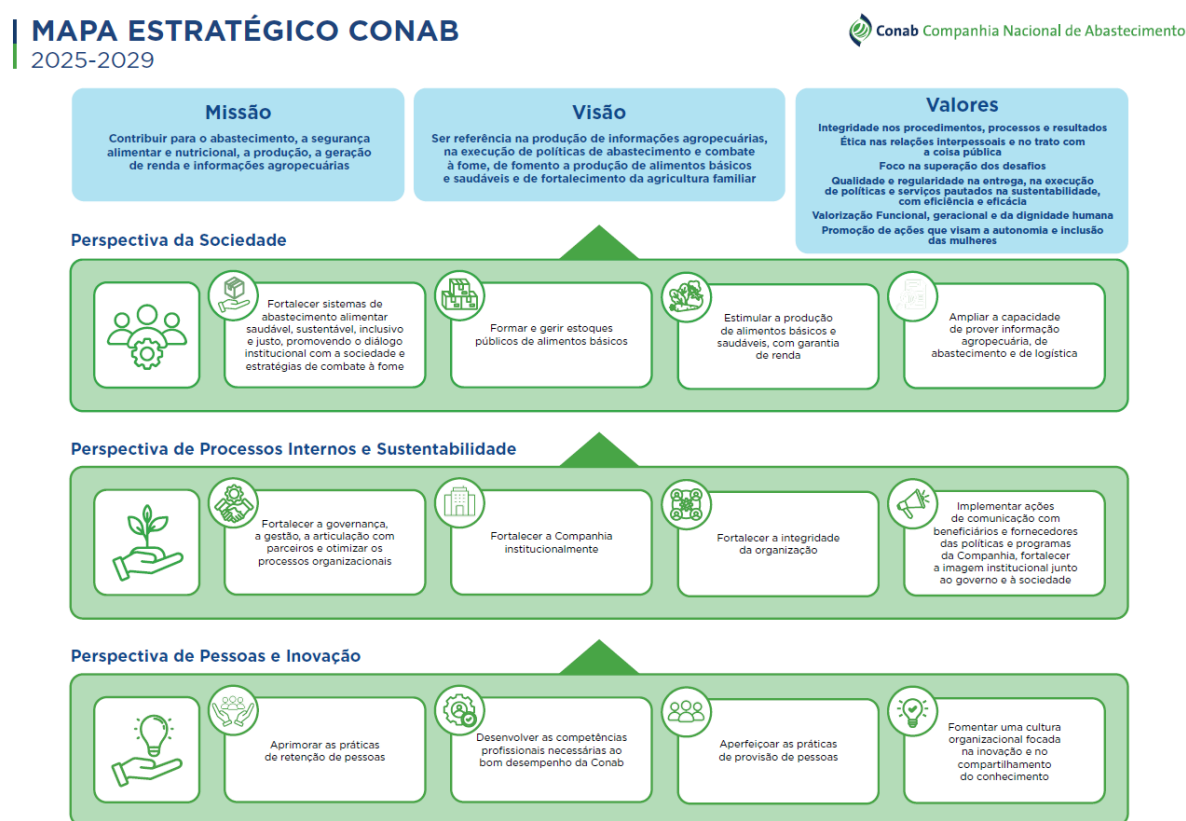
MAPA ESTRATÉGICO CONAB
2025-2029

Conab Companhia Nacional de Abastecimento

Missão
Contribuir para o abastecimento, a segurança alimentar e nutricional, a produção, a geração de renda e informações agropecuárias

Visão
Ser referência na produção de informações agropecuárias, na execução de políticas de abastecimento e combate à fome, de fomento a produção de alimentos básicos e saudáveis e de fortalecimento da agricultura familiar

Valores
Integridade nos procedimentos, processos e resultados
Ética nas relações interpessoais e no trato com a coisa pública
Foco na superação dos desafios
Qualidade e regularidade na entrega, na execução de políticas e serviços pautados na sustentabilidade, com eficiência e eficácia
Valorização Funcional, geracional e da dignidade humana
Promoção de ações que visam a autonomia e inclusão das mulheres

Perspectiva da Sociedade

Fortalecer sistemas de abastecimento alimentar saudável, sustentável, inclusivo e justo, promovendo o diálogo institucional com a sociedade e estratégias de combate à fome

Formar e gerir estoques públicos de alimentos básicos

Estimular a produção de alimentos básicos e saudáveis, com garantia de renda

Ampliar a capacidade de prover informação agropecuária, de abastecimento e de logística

Perspectiva de Processos Internos e Sustentabilidade

Fortalecer a governança, a gestão, a articulação com parceiros e otimizar os processos organizacionais

Fortalecer a Companhia institucionalmente

Fortalecer a integridade da organização

Implementar ações de comunicação com beneficiários e fornecedores das políticas e programas da Companhia, fortalecer a imagem institucional junto ao governo e à sociedade

Perspectiva de Pessoas e Inovação

Aprimorar as práticas de retenção de pessoas

Desenvolver as competências profissionais necessárias ao bom desempenho da Conab

Aperfeiçoar as práticas de provisão de pessoas

Fomentar uma cultura organizacional focada na inovação e no compartilhamento do conhecimento